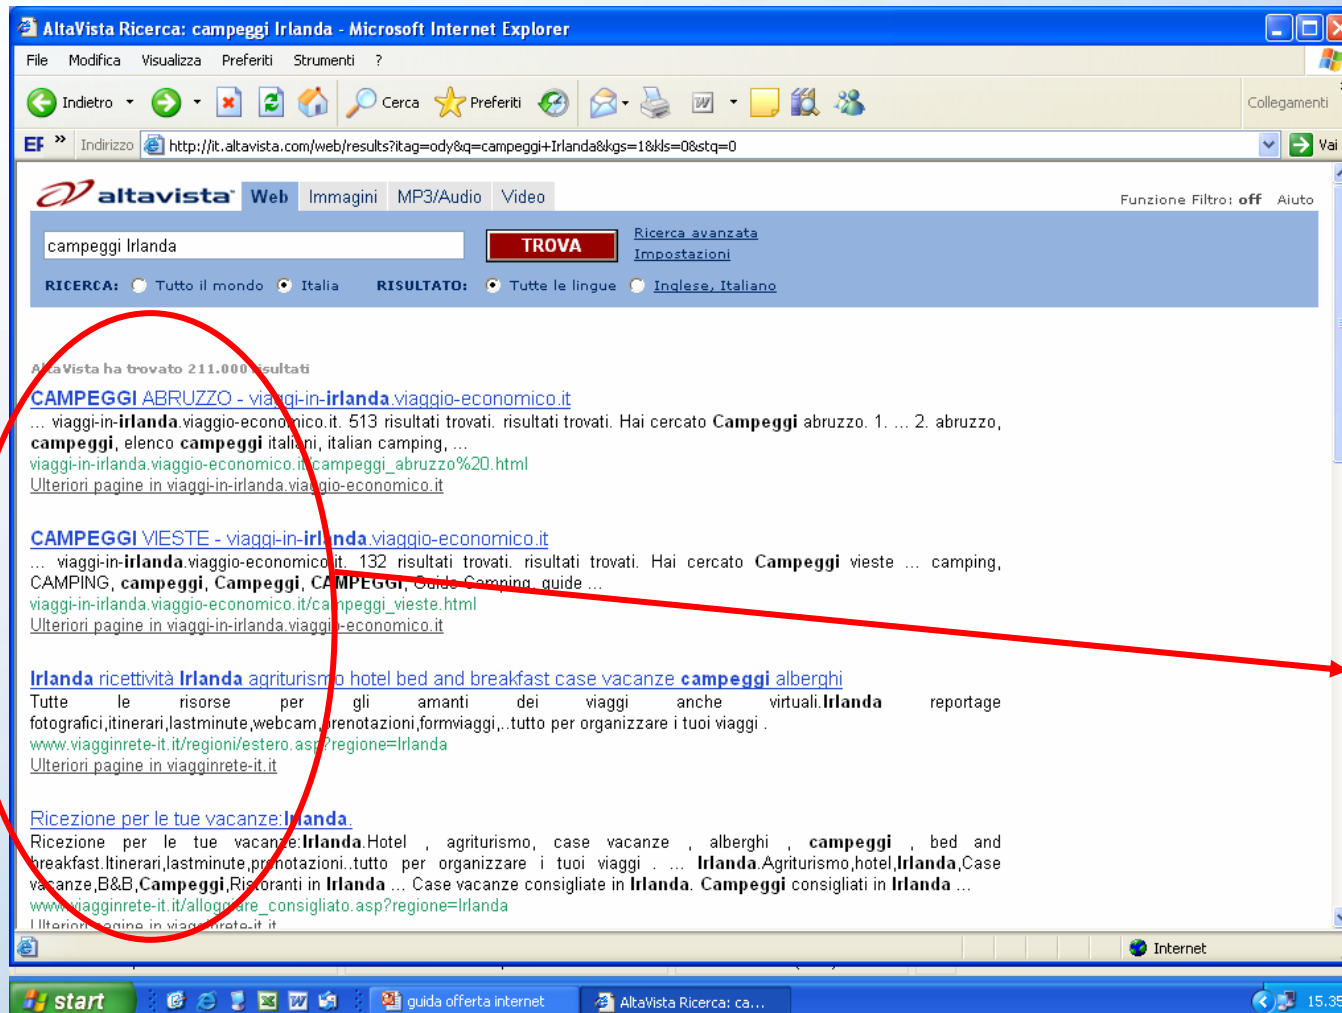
AltaVista Ricerca: campeggi Irlanda - Microsoft Internet Explorer

File Modifica Visualizza Preferiti Strumenti ?

Indietro Cerca Preferiti Collegamenti

Indirizzo http://it.altavista.com/web/results?itag=ody&q=campeggi+Irlanda&kgs=1&kls=0&stq=0 Vai

altavista Web Immagini MP3/Audio Video Funzione Filtro: off Aiuto

campeggi Irlanda TROVA Ricerca avanzata Impostazioni

RICERCA: Tutto il mondo Italia RISULTATO: Tutte le lingue Inglese, Italiano

AltaVista ha trovato 211.000 risultati

CAMPEGGI ABRUZZO - viaggi-in-irlanda.viaggio-economico.it
... viaggi-in-irlanda.viaggio-economico.it. 513 risultati trovati. risultati trovati. Hai cercato Campeggi abruzzo. 1. ... 2. abruzzo, campeggi, elenco campeggi italiani, italian camping, ...
viaggi-in-irlanda.viaggio-economico.it/campeggi_abruzzo%20.html
Ulteriori pagine in viaggi-in-irlanda.viaggio-economico.it

CAMPEGGI VIESTE - viaggi-in-irlanda.viaggio-economico.it
... viaggi-in-irlanda.viaggio-economico.it. 132 risultati trovati. risultati trovati. Hai cercato Campeggi vieste ... camping, CAMPING, campeggi, Campeggi, CAMPEGGI, Guide Camping, guide ...
viaggi-in-irlanda.viaggio-economico.it/campeggi_vieste.html
Ulteriori pagine in viaggi-in-irlanda.viaggio-economico.it

Irlanda ricettività Irlanda agriturismo hotel bed and breakfast case vacanze campeggi alberghi
Tutte le risorse per gli amanti dei viaggi anche virtuali.Irlanda reportage fotografici,itinerari,lastminute,webcam,prenotazioni,formviaggi,..tutto per organizzare i tuoi viaggi .
www.viagginrete-it.it/regioni/estero.asp?regione=Irlanda
Ulteriori pagine in viagginrete-it.it

Ricezione per le tue vacanze:Irlanda.
Ricezione per le tue vacanze:Irlanda.Hotel , agriturismo, case vacanze , alberghi , campeggi , bed and breakfast.Itinerari,lastminute,prenotazioni..tutto per organizzare i tuoi viaggi . ... Irlanda.Agriturismo,hotel,Irlanda,Case vacanze,B&B,Campeggi,Ristoranti in Irlanda ... Case vacanze consigliate in Irlanda. Campeggi consigliati in Irlanda ...
www.viagginrete-it.it/alloggiare_consigliato.asp?regione=Irlanda
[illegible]

Internet

start guida offerta internet AltaVista Ricerca: ca... 15.35